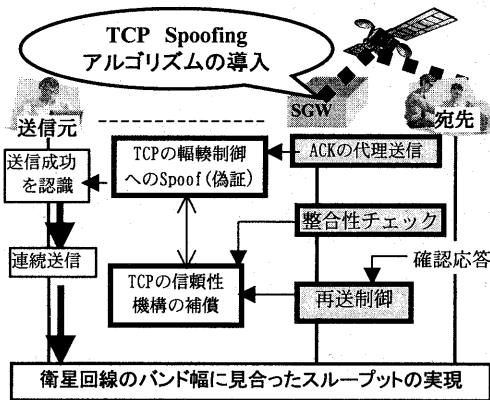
TCP Spoofing
アルゴリズムの導入

SGW

送信元

宛先

送信成功を認識

TCPの幅輳制御へのSpoof(偽証)

ACKの代理送信

整合性チェック

連続送信

TCPの信頼性機構の補償

確認応答

再送制御

衛星回線のバンド幅に見合ったスループットの実現